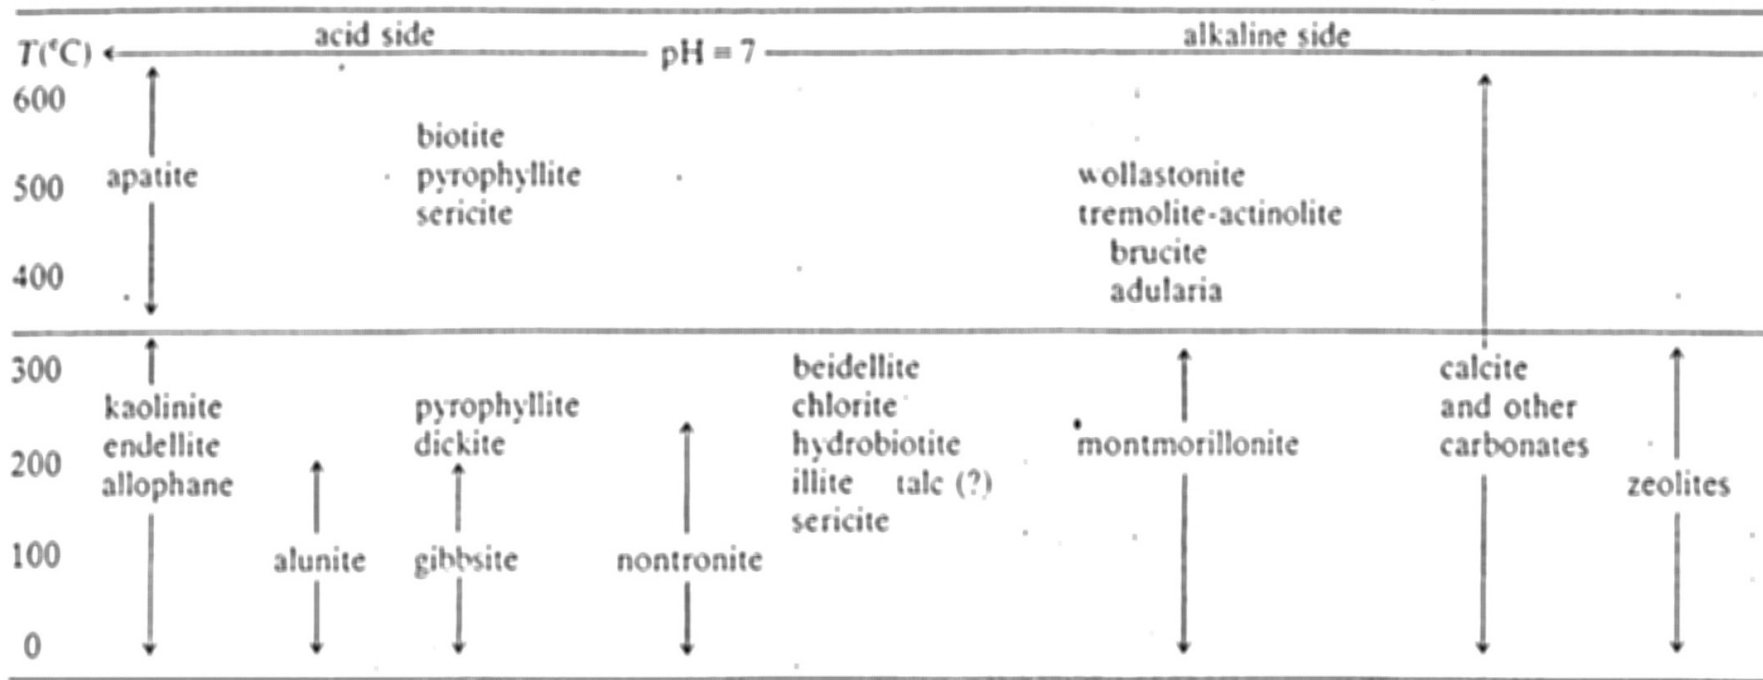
T(°C) acid side pH = 7 alkaline side

600

500 apatite biotite pyrophyllite sericite wollastonite tremolite-actinolite brucite adularia

400

300 kaolinite endellite allophane pyrophyllite dickite beidellite chlorite hydrobiotite illite talc (?) sericite montmorillonite calcite and other carbonates

200 zeolites

100 alunite gibbsite nontronite

0